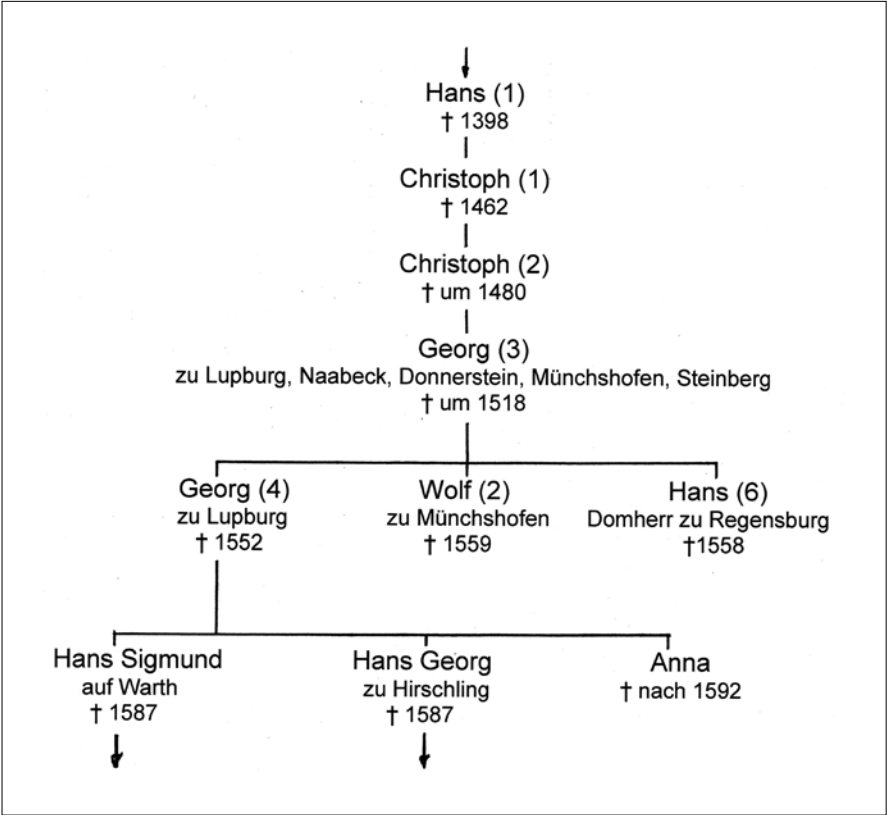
Hans (1)
† 1398

Christoph (1)
† 1462

Christoph (2)
† um 1480

Georg (3)
zu Lupburg, Naabeck, Donnerstein, Münchshofen, Steinberg
† um 1518

Georg (4)
zu Lupburg
† 1552

Wolf (2)
zu Münchshofen
† 1559

Hans (6)
Domherr zu Regensburg
†1558

Hans Sigmund
auf Warth
† 1587

Hans Georg
zu Hirschling
† 1587

Anna
† nach 1592